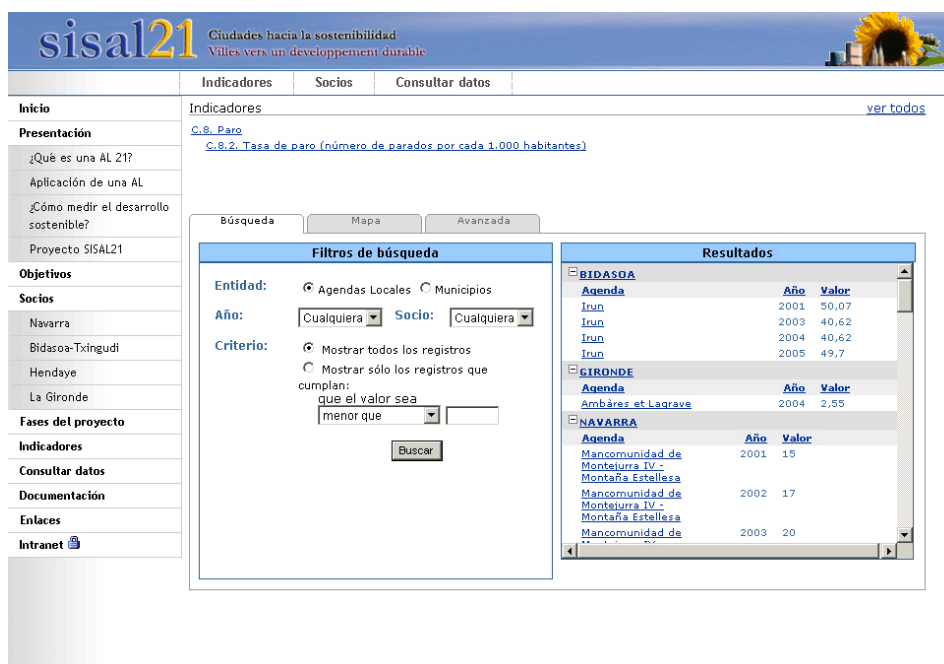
sisal21 Ciudades hacia la sostenibilidad
Villes vers un developpement durable

Indicadores | Socios | Consultar datos

Inicio
Presentación
¿Qué es una AL 21?
Aplicación de una AL
¿Cómo medir el desarrollo sostenible?
Proyecto SISAL21
Objetivos
Socios
Navarra
Bidasoa-Txingudi
Hendaye
La Gironde
Fases del proyecto
Indicadores
Consultar datos
Documentación
Enlaces
Intranet

Indicadores
ver todos

C.8. Paro
C.8.2. Tasa de paro (número de parados por cada 1.000 habitantes)

Búsqueda | Mapa | Avanzada

Filtros de búsqueda

Entidad: Agendas Locales Municipios
Año: Cualquiera Socio: Cualquiera
Criterio: Mostrar todos los registros
Mostrar sólo los registros que cumplan:
que el valor sea
menor que

Buscar

Resultados

BIDASOA
| Agenda | Año | Valor |
|---|---|---|
| Irun | 2001 | 50,07 |
| Irun | 2003 | 40,62 |
| Irun | 2004 | 40,62 |
| Irun | 2005 | 49,7 |

GIRONDE
| Agenda | Año | Valor |
|---|---|---|
| Ambàres et Lagrave | 2004 | 2,55 |

NAVARRA
| Agenda | Año | Valor |
|---|---|---|
| Mancomunidad de Montejurra IV - Montaña Estellesa | 2001 | 15 |
| Mancomunidad de Montejurra IV - Montaña Estellesa | 2002 | 17 |
| Mancomunidad de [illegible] | 2003 | 20 |